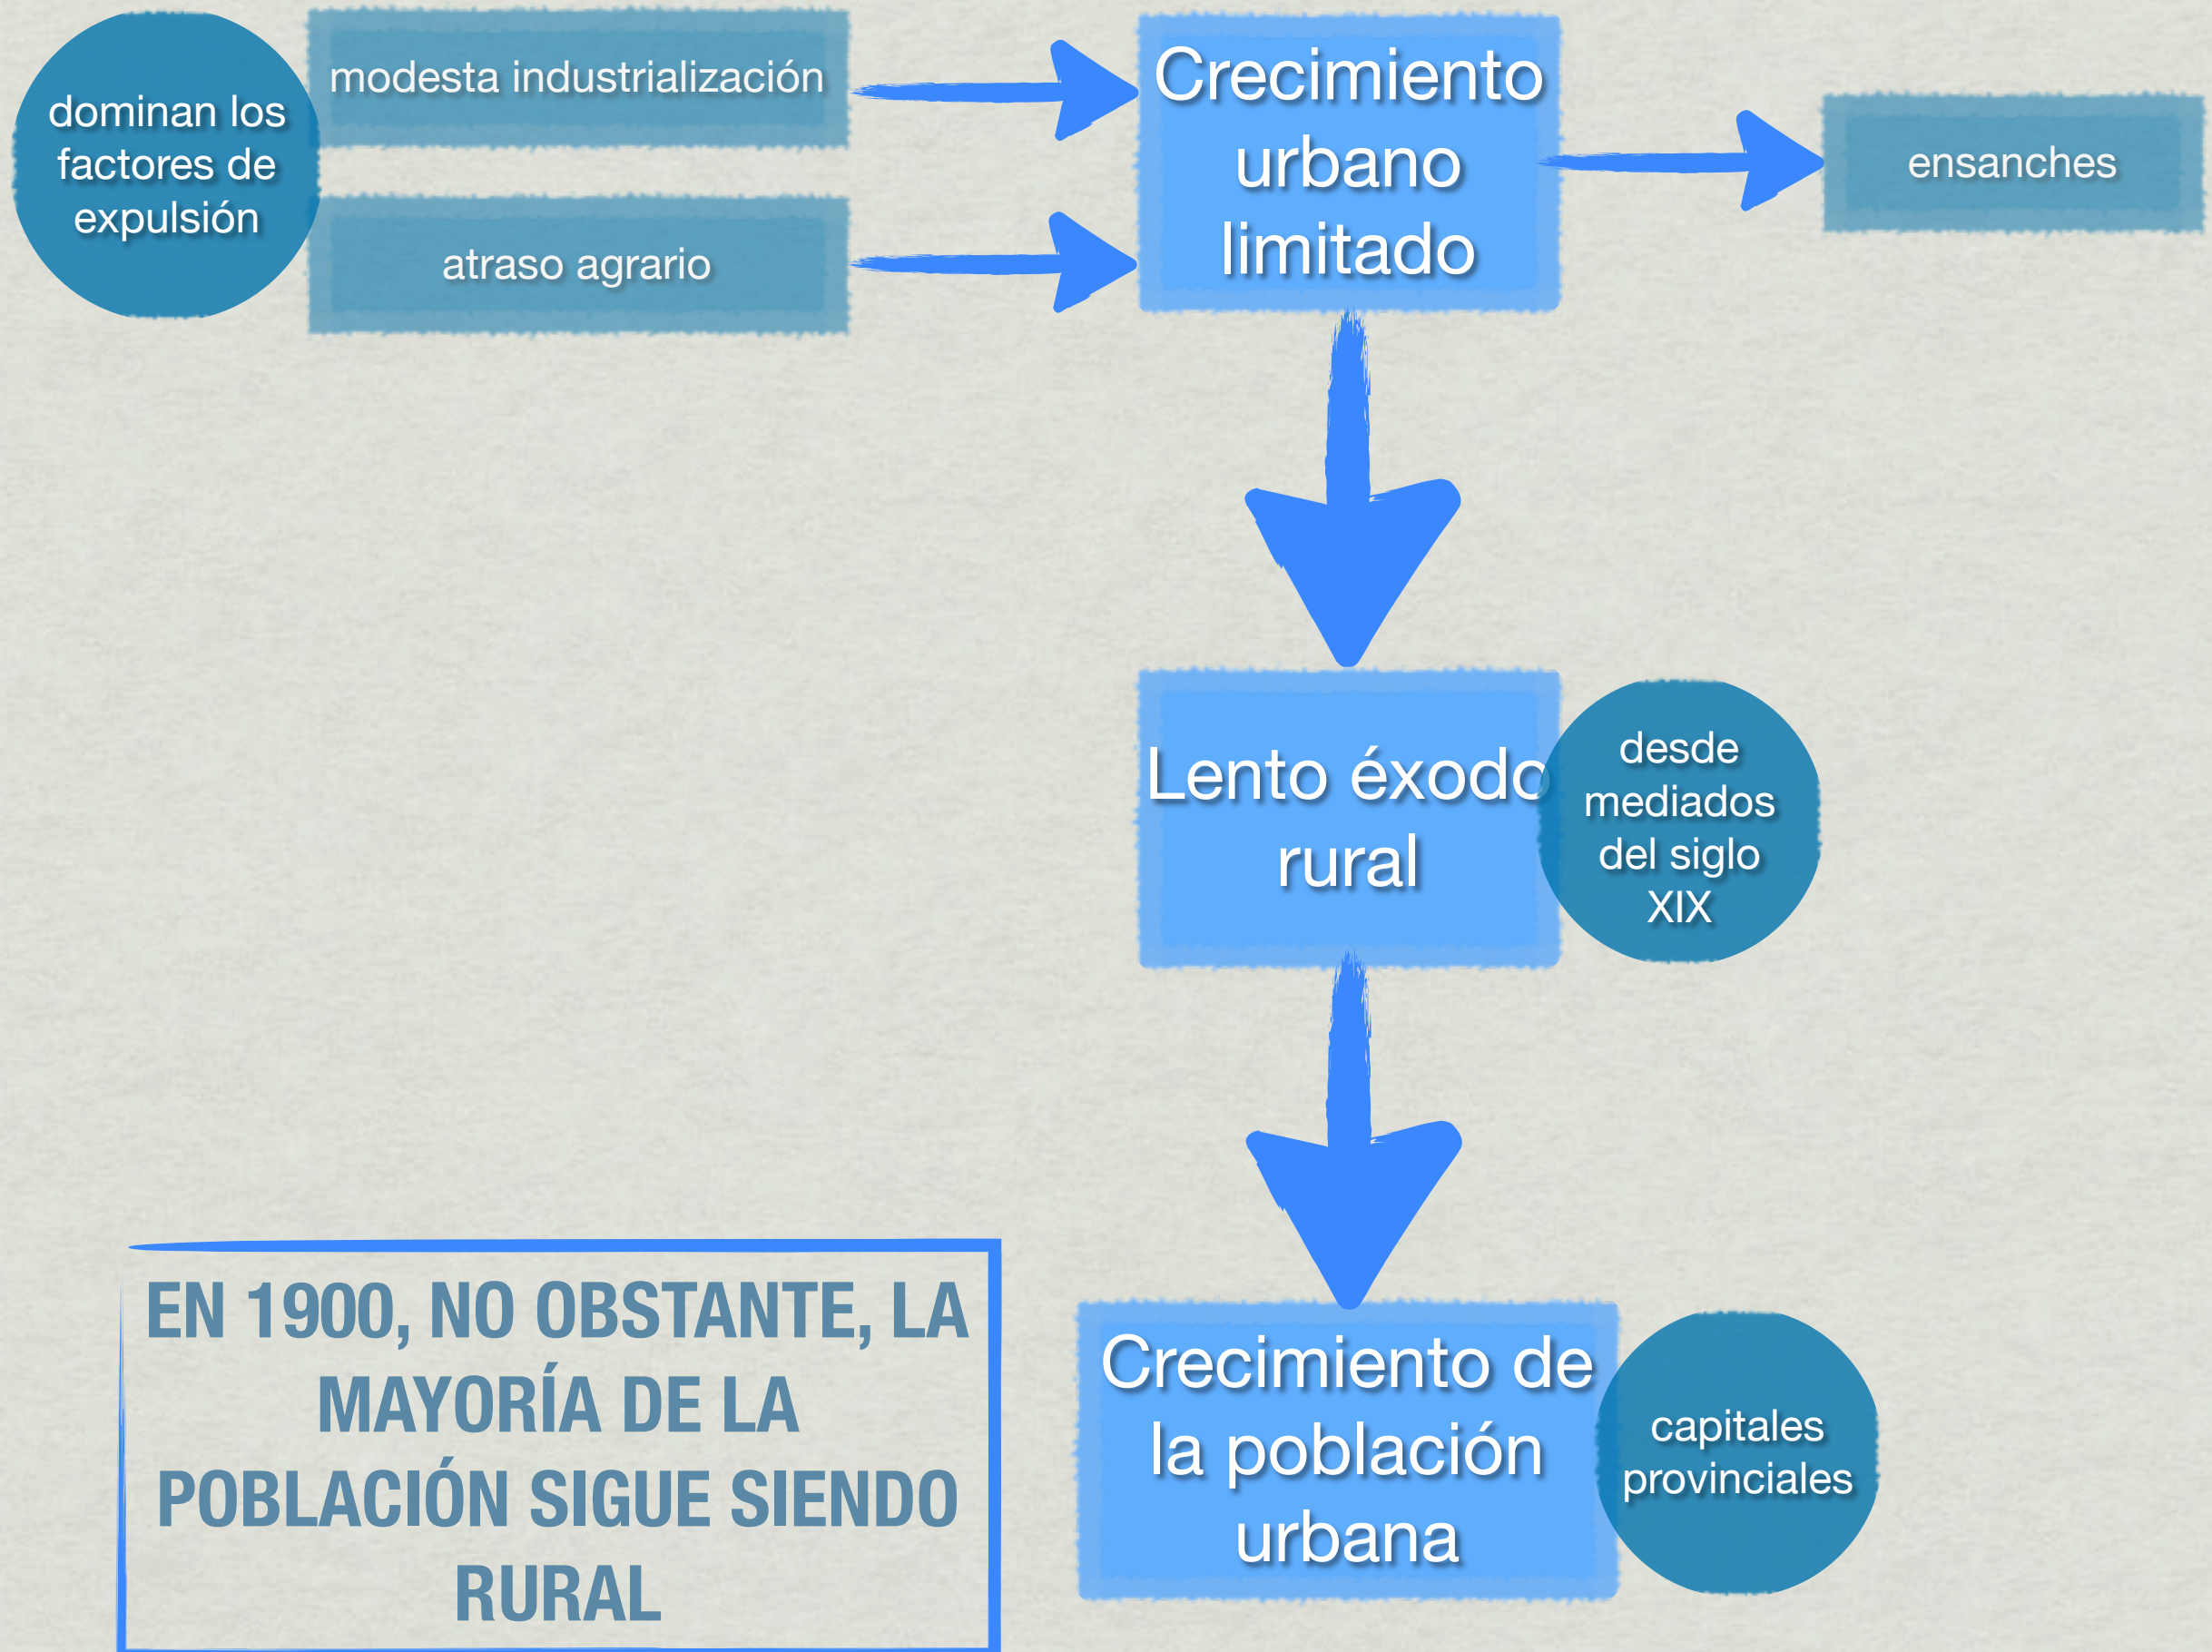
dominan los factores de expulsión

modesta industrialización

atraso agrario

Crecimiento urbano limitado

ensanches

Lento éxodo rural

desde mediados del siglo XIX

Crecimiento de la población urbana

capitales provinciales

EN 1900, NO OBSTANTE, LA MAYORÍA DE LA POBLACIÓN SIGUE SIENDO RURAL